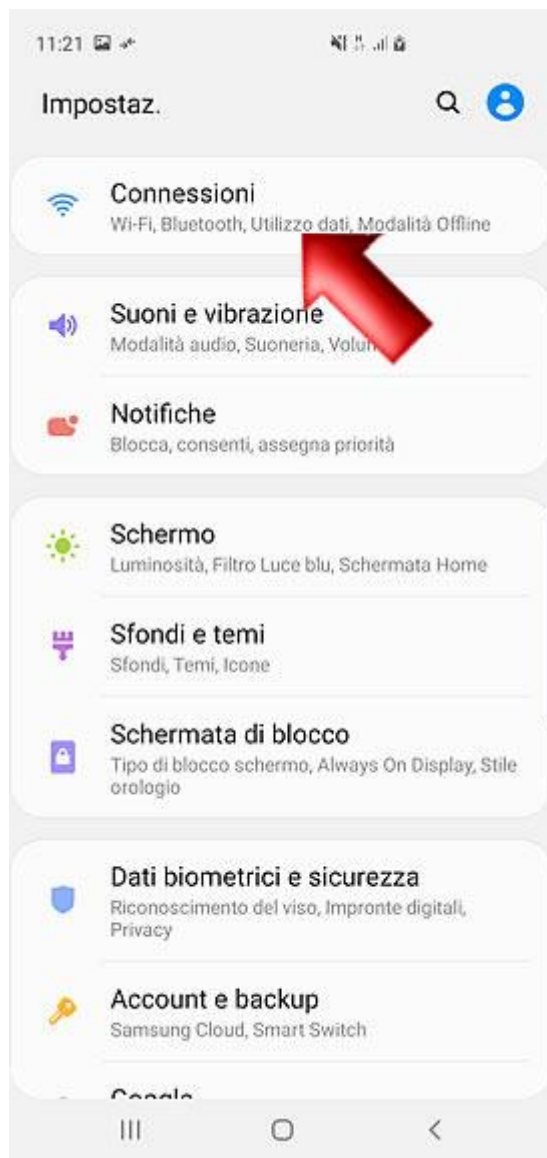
11:21

Impostaz.

Connessioni
Wi-Fi, Bluetooth, Utilizzo dati, Modalità Offline

Suoni e vibrazione
Modalità audio, Suoneria, Volu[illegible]

Notifiche
Blocca, consenti, assegna priorità

Schermo
Luminosità, Filtro Luce blu, Schermata Home

Sfondi e temi
Sfondi, Temi, Icone

Schermata di blocco
Tipo di blocco schermo, Always On Display, Stile orologio

Dati biometrici e sicurezza
Riconoscimento del viso, Impronte digitali, Privacy

Account e backup
Samsung Cloud, Smart Switch

Google